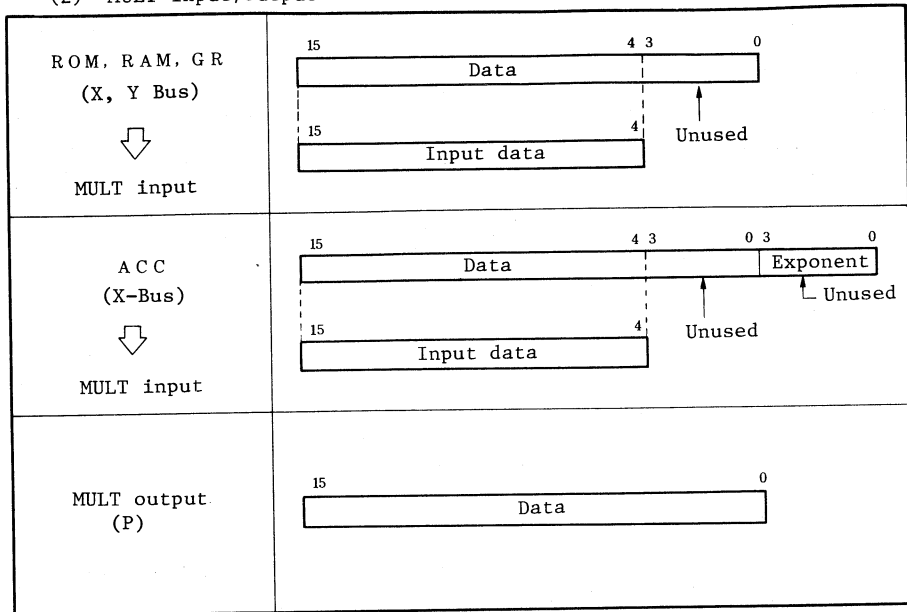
(2) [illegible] input/output

| | |
|---|---|
| ROM, RAM, GR (X, Y Bus) ⇩ MULT input | 15 4 3 0 Data Unused 15 4 Input data |
| ACC (X-Bus) ⇩ MULT input | 15 4 3 0 3 0 Data Exponent Unused Unused 15 4 Input data |
| MULT output (P) | 15 0 Data |